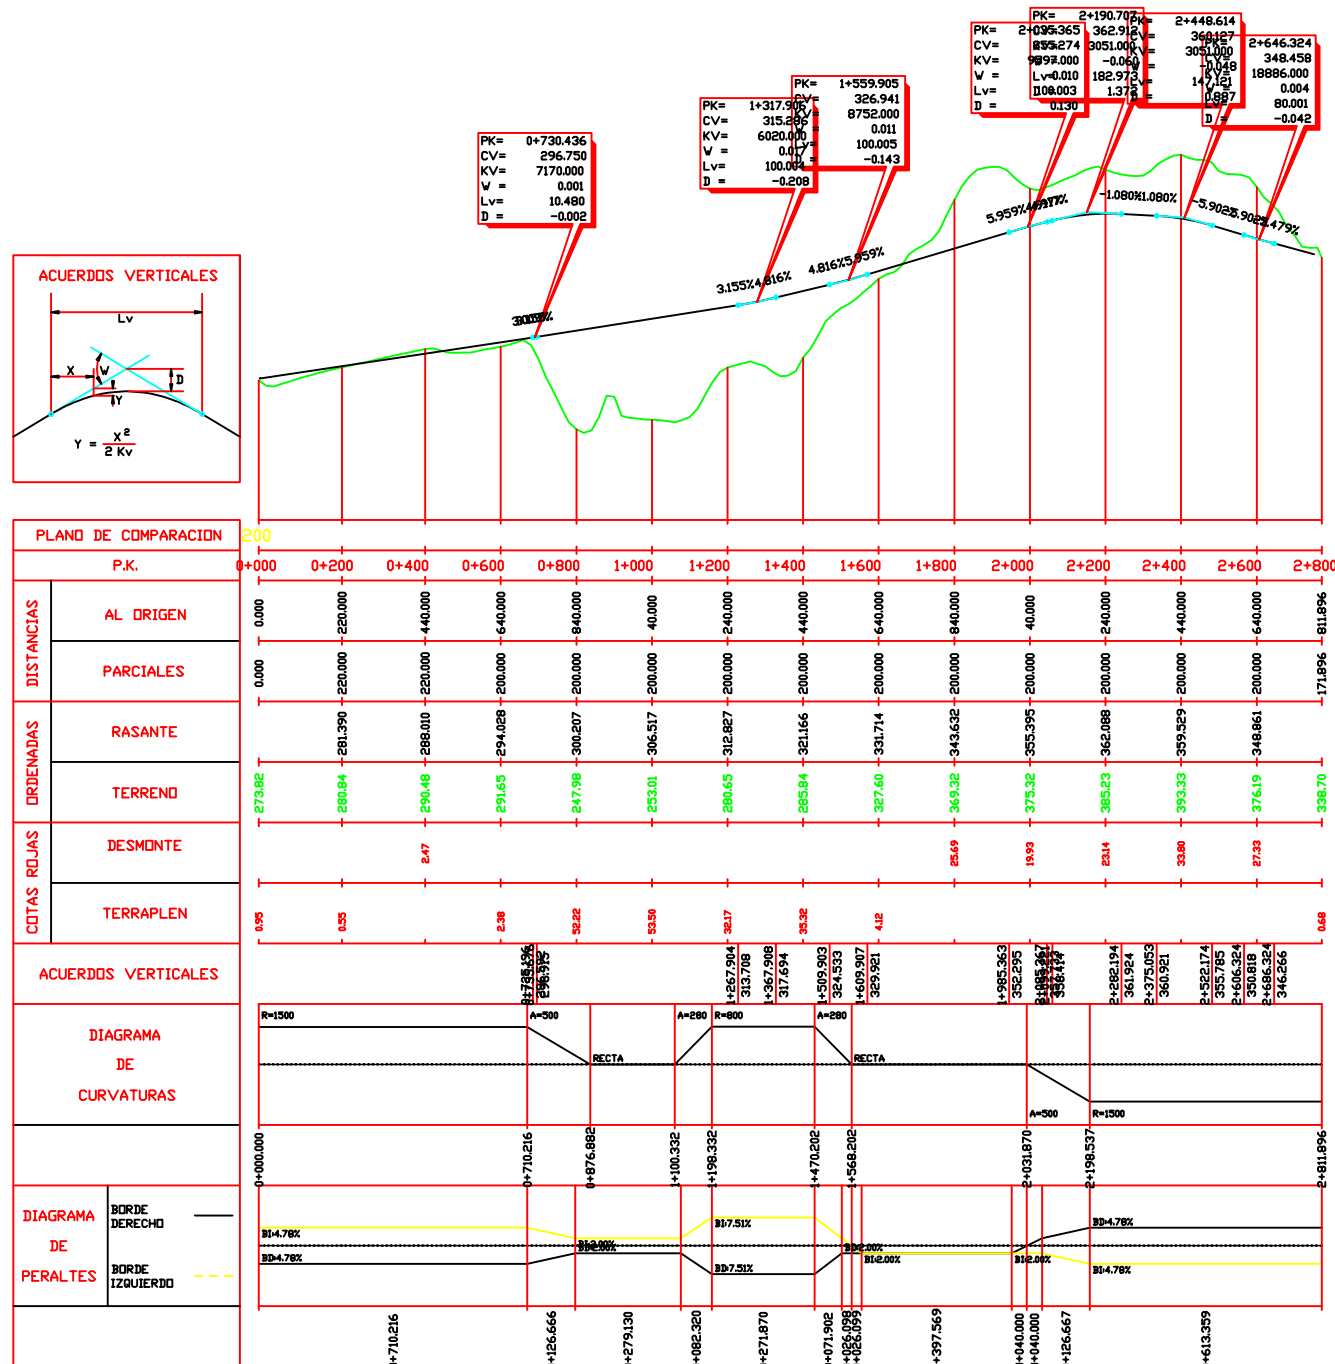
ACUERDOS VERTICALES

Lv

X

W

D

Y

$Y = \frac{X^2}{2 Kv}$

PK= 0+730.436
CV= 296.750
KV= 7170.000
W = 0.001
Lv= 10.480
D = -0.002

PK= 1+317.906
CV= 315.286
KV= 6020.000
W = 0.011
Lv= 100.004
D = -0.208

PK= 1+559.905
CV= 326.941
KV= 8752.000
W = 0.011
Lv= 100.005
D = -0.143

PK= 2+035.365
CV= 355.274
KV= 9897.000
W = 0.010
Lv= 100.003
D = 0.130

PK= 2+190.703
CV= 362.912
KV= 3051.000
W = -0.060
Lv= 182.973
D = 1.372

PK= 2+448.614
CV= 360.127
KV= 3051.000
W = -0.048
Lv= 147.121
D = 0.887

PK= 2+646.324
CV= 348.458
KV= 18886.000
W = 0.004
Lv= 80.001
D = -0.042

3.155% 4.816%
4.816% 5.959%
5.959% 4.917%
-1.080% 1.080%
-5.902% 5.902% 1.479%

PLANO DE COMPARACION 200

P.K. 0+000 0+200 0+400 0+600 0+800 1+000 1+200 1+400 1+600 1+800 2+000 2+200 2+400 2+600 2+800

DISTANCIAS
AL ORIGEN 0.000 220.000 440.000 640.000 840.000 40.000 240.000 440.000 640.000 840.000 40.000 240.000 440.000 640.000 811.896
PARCIALES 0.000 220.000 220.000 200.000 200.000 200.000 200.000 200.000 200.000 200.000 200.000 200.000 200.000 200.000 171.896

ORDENADAS
RASANTE 281.390 288.010 294.028 300.207 306.517 312.827 321.166 331.714 343.632 355.395 362.088 359.529 348.861
TERRENO 273.82 280.84 290.48 291.65 247.98 253.01 280.65 285.84 327.60 369.32 375.32 385.23 393.33 376.19 338.70

COTAS ROJAS
DESMONTE 2.47 25.69 19.93 23.14 33.80 27.33
TERRAPLEN 0.95 0.55 2.38 52.22 53.50 32.17 35.32 4.12 0.68

ACUERDOS VERTICALES 0+725.196 0+735.676 296.592 296.915 1+267.904 313.708 1+367.908 317.694 1+509.903 324.533 1+609.907 329.921 1+985.363 352.295 2+085.367 2+099.217 356.474 356.911 2+282.194 361.924 2+375.053 360.921 2+522.174 355.785 2+606.324 350.818 2+686.324 346.266

DIAGRAMA DE CURVATURAS
R=1500 A=500 RECTA A=280 R=800 A=280 RECTA A=500 R=1500

0+000.000 0+710.216 0+876.882 1+100.332 1+198.332 1+470.202 1+568.202 2+031.870 2+198.537 2+811.896

DIAGRAMA DE PERALTES
BORDE DERECHO
BORDE IZQUIERDO
BI-4.78% BD4.78% BI2.00% BD2.00% BI7.51% BD-7.51% BD2.00% BI2.00% BI2.00% BD4.78% BI-4.78%

+710.216 +126.666 +279.130 +082.320 +271.870 +071.902 +026.098 +026.099 +397.569 +040.000 +040.000 +126.667 +613.359